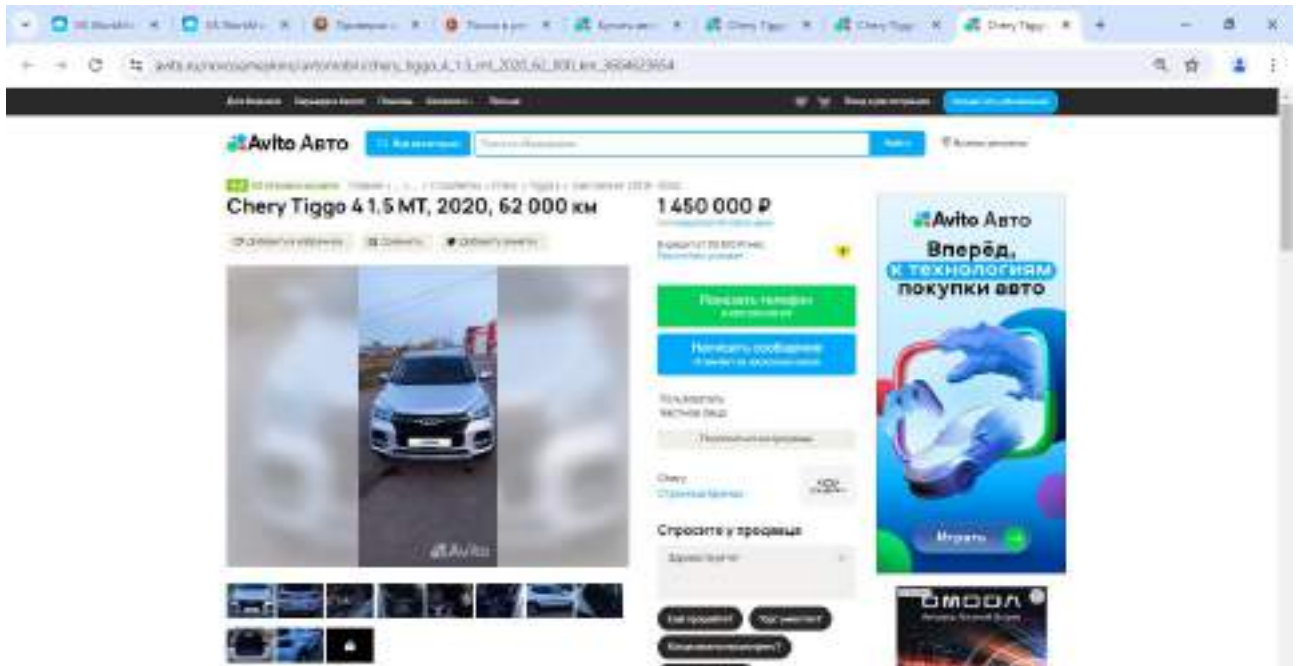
Chery Tiggo

Avito Авто

Chery Tiggo 4 1.5 MT, 2020, 62 000 км

1 450 000 ₽

Показать телефон

Написать сообщение

Спросите у продавца

Avito

Avito Авто

Вперёд, к технологиям покупки авто

Играть

OMODA